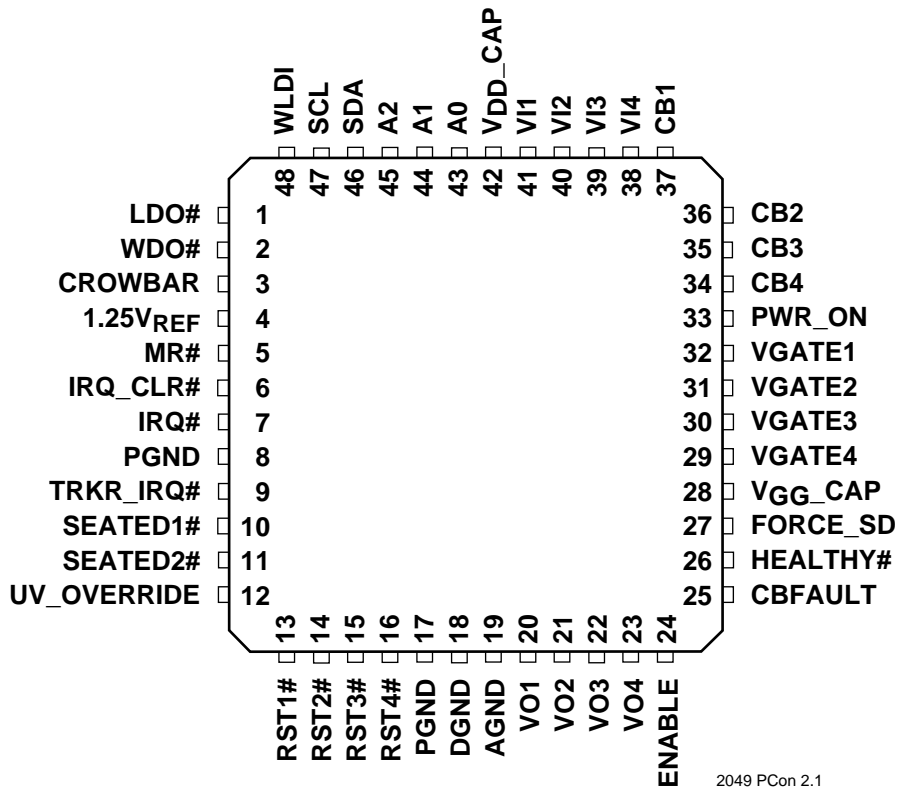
WLDI 48
SCL 47
SDA 46
A2 45
A1 44
A0 43
$V_{DD}$_CAP 42
VI1 41
VI2 40
VI3 39
VI4 38
CB1 37

LDO# 1
WDO# 2
CROWBAR 3
1.25$V_{REF}$ 4
MR# 5
IRQ_CLR# 6
IRQ# 7
PGND 8
TRKR_IRQ# 9
SEATED1# 10
SEATED2# 11
UV_OVERRIDE 12

36 CB2
35 CB3
34 CB4
33 PWR_ON
32 VGATE1
31 VGATE2
30 VGATE3
29 VGATE4
28 $V_{GG}$_CAP
27 FORCE_SD
26 HEALTHY#
25 CBFAULT

13 RST1#
14 RST2#
15 RST3#
16 RST4#
17 PGND
18 DGND
19 AGND
20 VO1
21 VO2
22 VO3
23 VO4
24 ENABLE

2049 PCon 2.1